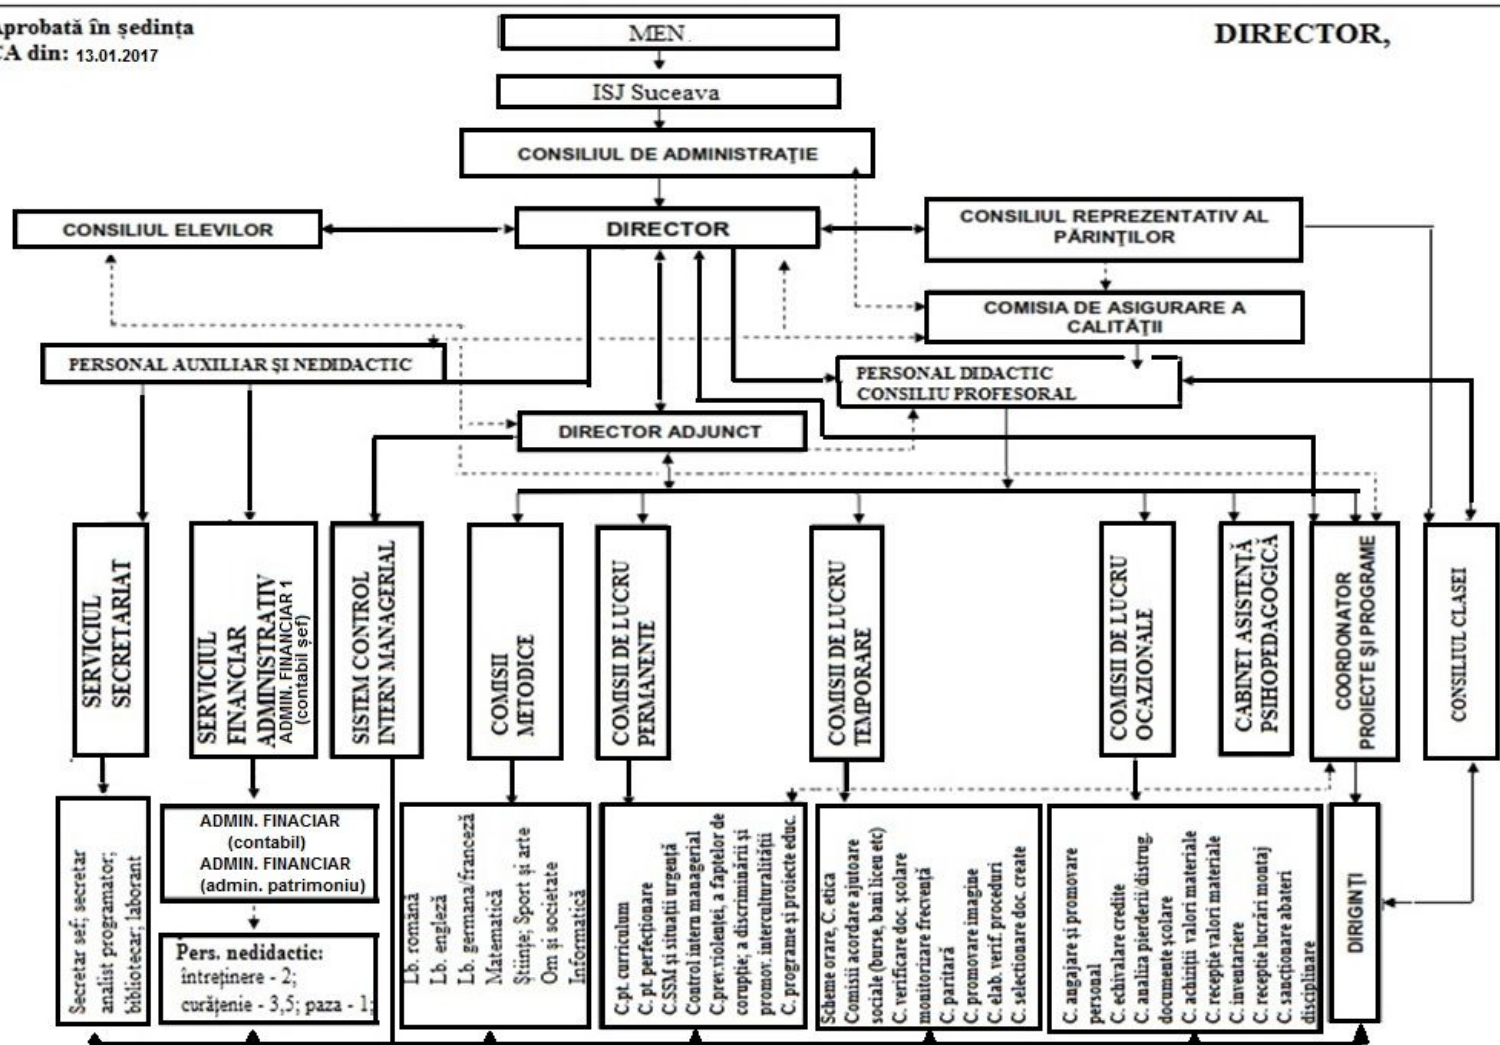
Aprobată în ședința
CA din: 13.01.2017

DIRECTOR,

MEN

ISJ Suceava

CONSILIUL DE ADMINISTRAȚIE

CONSILIUL ELEVILOR

DIRECTOR

CONSILIUL REPREZENTATIV AL PĂRINȚILOR

COMISIA DE ASIGURARE A CALITĂȚII

PERSONAL AUXILIAR ȘI NEDIDACTIC

PERSONAL DIDACTIC
CONSILIU PROFESORAL

DIRECTOR ADJUNCT

SERVICIUL SECRETARIAT

SERVICIUL FINANCIAR ADMINISTRATIV
ADMIN. FINANCIAR 1 (contabil șef)

SISTEM CONTROL INTERN MANAGERIAL

COMISII METODICE

COMISII DE LUCRU PERMANENTE

COMISII DE LUCRU TEMPORARE

COMISII DE LUCRU OCAZIONALE

CABINET ASISTENȚĂ PSIHOPEDAGOGICĂ

COORDONATOR PROIECTE ȘI PROGRAME

CONSILIUL CLASEI

Secretar sef; secretar analist programator; bibliotecar; laborant

ADMIN. FINACIAR (contabil)
ADMIN. FINANCIAR (admin. patrimoniu)

Pers. nedidactic:
întreținere - 2;
curățenie - 3,5; paza - 1;

Lb. română
Lb. engleză
Lb. germana/franceză
Matematică
Științe; Sport și arte
Om și societate
Informatică

C.pt. curriculum
C. pt. perfecționare
C.SSM și situații urgență
Control intern managerial
C.prev.violenței, a faptelor de corupție; a discriminării și promov. interculturalității
C. programe și proiecte educ.

Scheme orare, C. etica
Comisii acordare ajutoare sociale (burse, bani liceu etc)
C. verificare doc. școlare
monitorizare frecvență
C. paritară
C. promovare imagine
C. elab. verif. proceduri
C. selectionare doc. create

C. angajare și promovare personal
C. echivalare credite
C. analiza pierderii/distrug. documente școlare
C. achiziții valori materiale
C. recepție valori materiale
C. inventariere
C. recepție lucrări montaj
C. sancționare abateri disciplinare

DIRIGINȚI